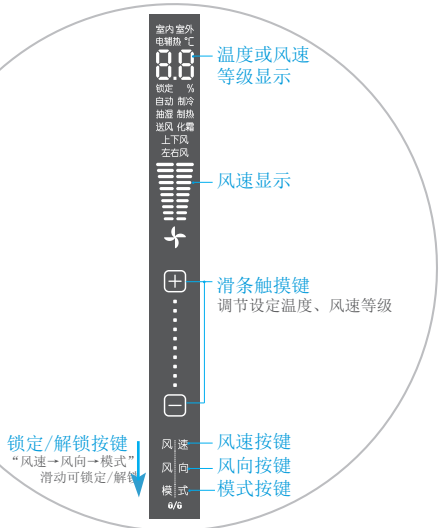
室内 室外
电辅热 ℃
8.8
锁定 %
自动 制冷
抽湿 制热
送风 化霜
上下风
左右风

温度或风速等级显示

风速显示

+
滑条触摸键
调节设定温度、风速等级
−

锁定/解锁按键
“风速→风向→模式”
滑动可锁定/解锁

风 速
风 向
模 式
0/0

风速按键
风向按键
模式按键